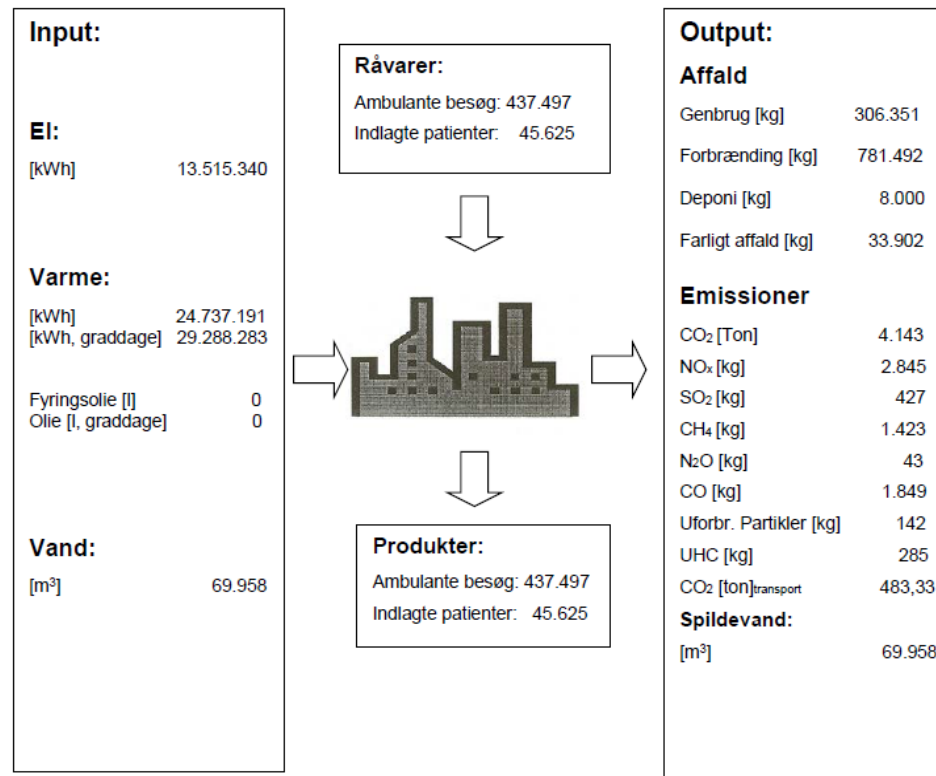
Input:

El:

[kWh] 13.515.340

Varme:

[kWh] 24.737.191
[kWh, graddage] 29.288.283

Fyringsolie [l] 0
Olie [l, graddage] 0

Vand:

[m$^3$] 69.958

Råvarer:

Ambulante besøg: 437.497
Indlagte patienter: 45.625

Produkter:

Ambulante besøg: 437.497
Indlagte patienter: 45.625

Output:

Affald

| | |
|---|---|
| Genbrug [kg] | 306.351 |
| Forbrænding [kg] | 781.492 |
| Deponi [kg] | 8.000 |
| Farligt affald [kg] | 33.902 |

Emissioner

| | |
|---|---|
| $CO_2$ [Ton] | 4.143 |
| $NO_x$ [kg] | 2.845 |
| $SO_2$ [kg] | 427 |
| $CH_4$ [kg] | 1.423 |
| $N_2O$ [kg] | 43 |
| CO [kg] | 1.849 |
| Uforbr. Partikler [kg] | 142 |
| UHC [kg] | 285 |
| $CO_2$ [ton]$_{transport}$ | 483,33 |

Spildevand:

[m$^3$] 69.958